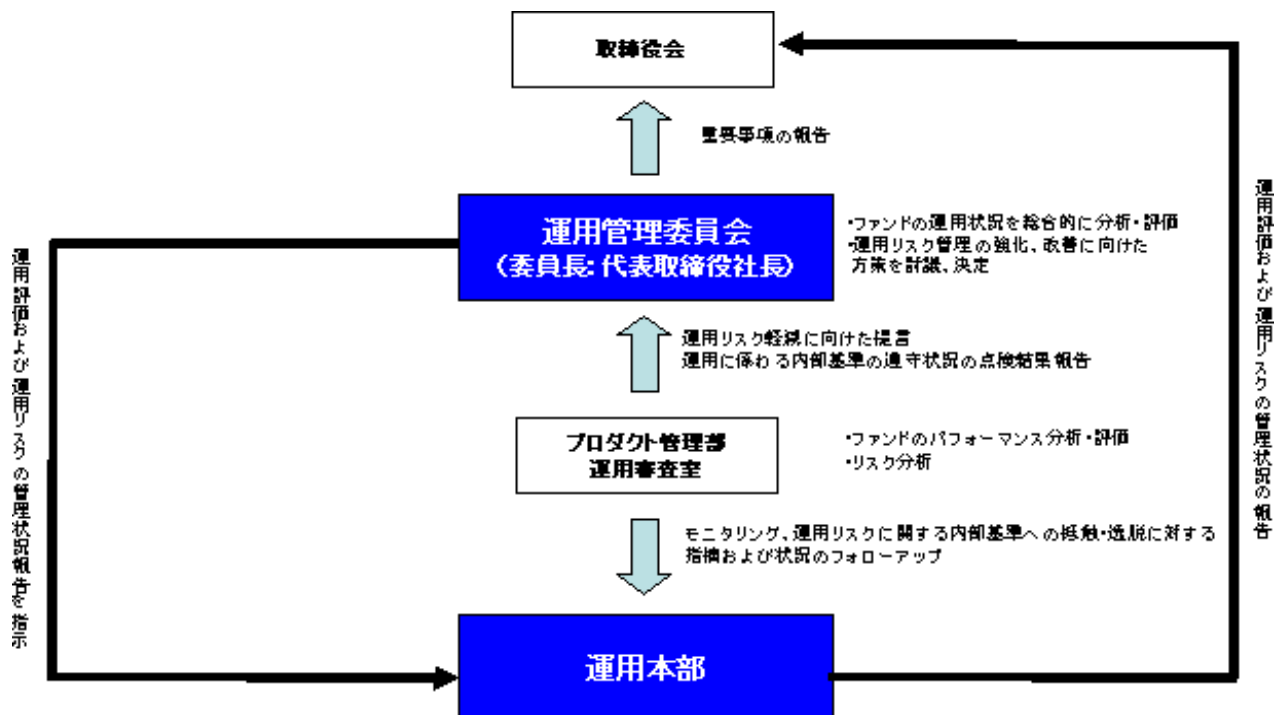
取締役会

重要事項の報告

運用管理委員会
（委員長：代表取締役社長）

・ファンドの運用状況を総合的に分析・評価
・運用リスク管理の強化、改善に向けた方策を討議、決定

運用リスク軽減に向けた提言
運用に係わる内部基準の遵守状況の点検結果報告

プロダクト管理部
運用審査室

・ファンドのパフォーマンス分析・評価
・リスク分析

モニタリング、運用リスクに関する内部基準への抵触・逸脱に対する指摘および状況のフォローアップ

運用本部

運用評価および運用リスクの管理状況報告を指示

運用評価および運用リスクの管理状況の報告